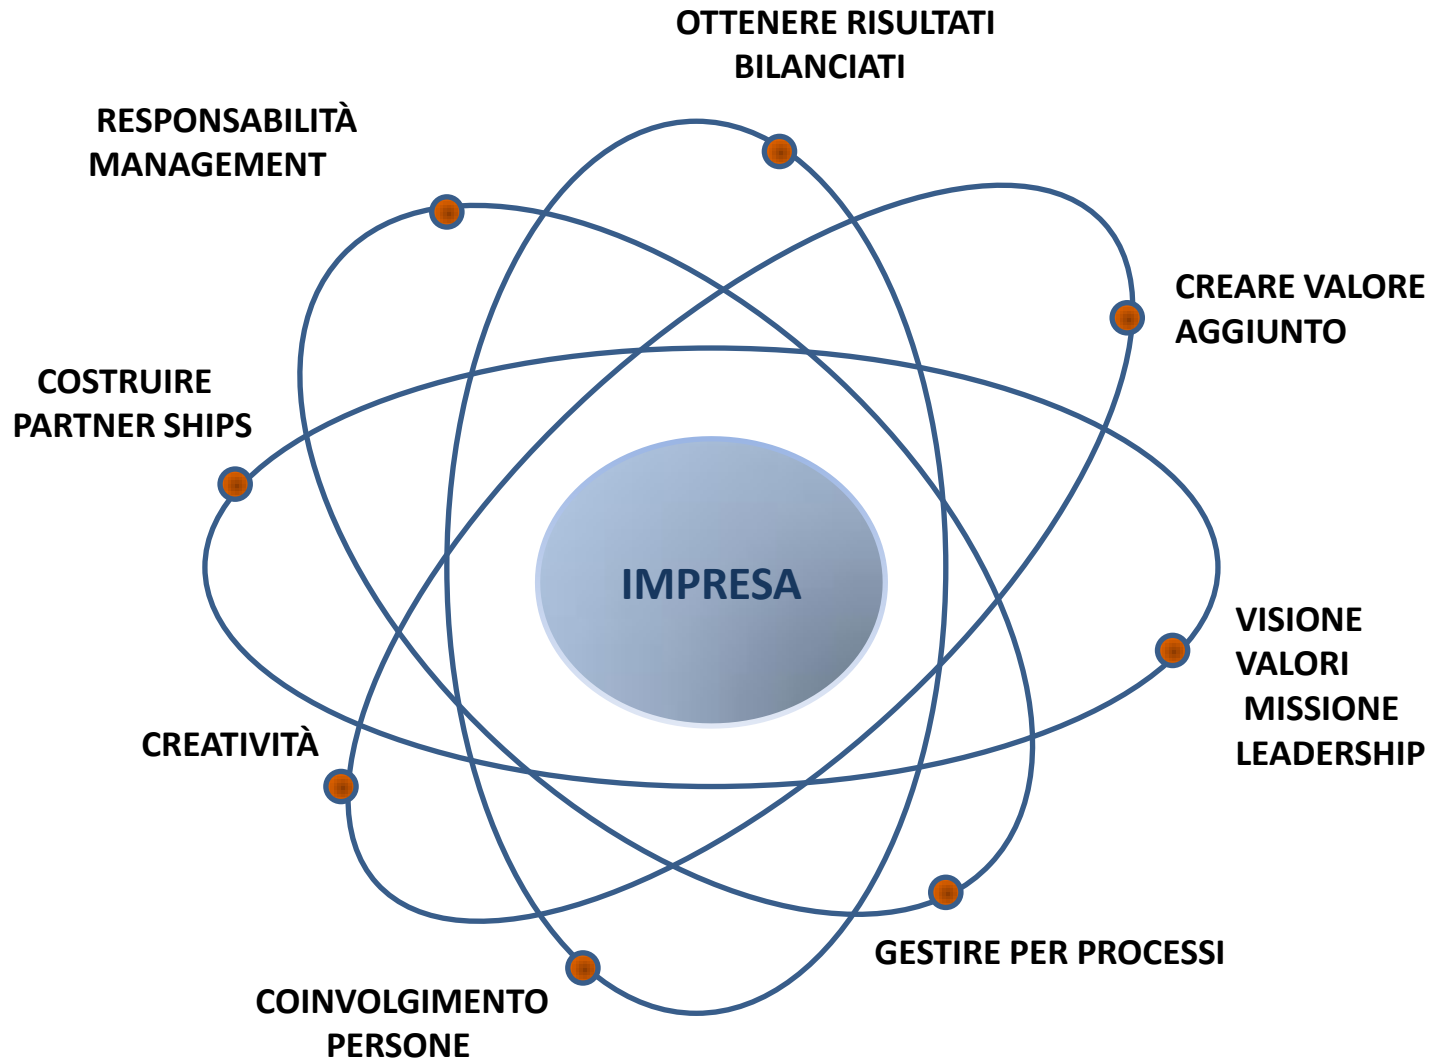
OTTENERE RISULTATI BILANCIATI

RESPONSABILITÀ MANAGEMENT

CREARE VALORE AGGIUNTO

COSTRUIRE PARTNER SHIPS

IMPRESA

VISIONE
VALORI
MISSIONE
LEADERSHIP

CREATIVITÀ

GESTIRE PER PROCESSI

COINVOLGIMENTO PERSONE